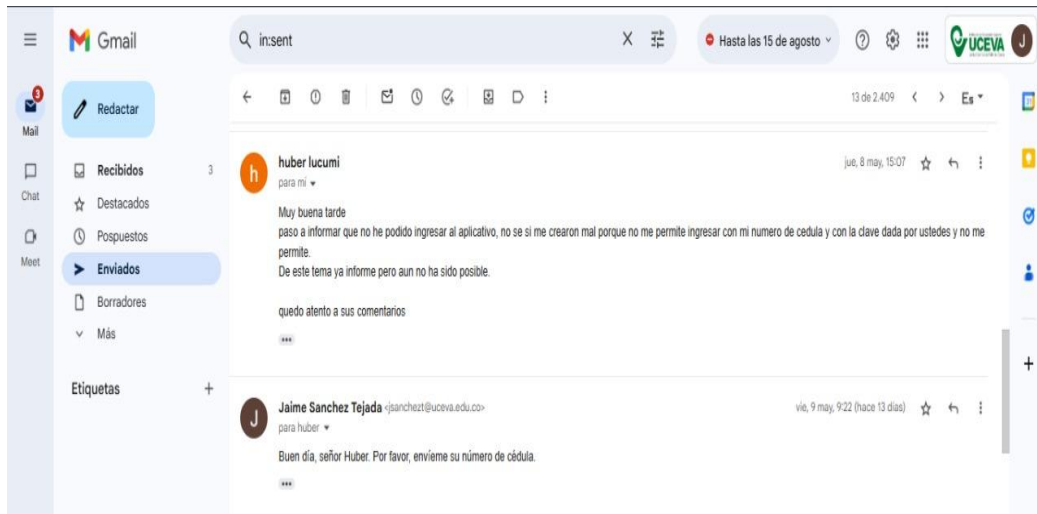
Gmail

in:sent

Hasta las 15 de agosto

UCEVA

J

3
Mail

Chat

Meet

Redactar

Recibidos 3
Destacados
Pospuestos
Enviados
Borradores
Más

Etiquetas +

13 de 2.409

Es

huber lucumi
para mí

jue, 8 may, 15:07

Muy buena tarde
paso a informar que no he podido ingresar al aplicativo, no se si me crearon mal porque no me permite ingresar con mi numero de cedula y con la clave dada por ustedes y no me permite.
De este tema ya informe pero aun no ha sido posible.

quedo atento a sus comentarios

Jaime Sanchez Tejada <jsanchezt@uceva.edu.co>
para huber

vie, 9 may, 9:22 (hace 13 días)

Buen día, señor Huber. Por favor, envíeme su número de cédula.